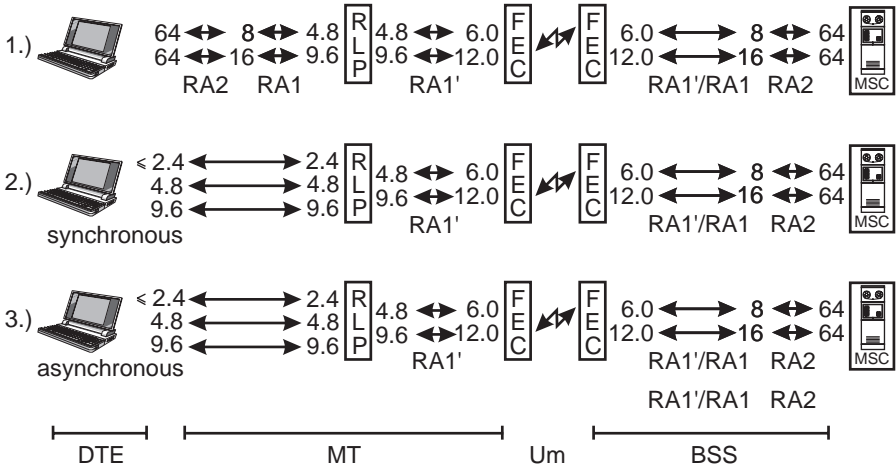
1.) 64 8 4.8 R L P 4.8 6.0 F E C F E C 6.0 8 64
64 16 9.6 9.6 12.0 12.0 16 64 MSC
RA2 RA1 RA1' RA1'/RA1 RA2

2.) ≤ 2.4 2.4 R L P 4.8 6.0 F E C F E C 6.0 8 64
4.8 4.8 9.6 12.0 12.0 16 64 MSC
9.6 9.6
synchronous RA1' RA1'/RA1 RA2

3.) ≤ 2.4 2.4 R L P 4.8 6.0 F E C F E C 6.0 8 64
4.8 4.8 9.6 12.0 12.0 16 64 MSC
9.6 9.6
asynchronous RA1' RA1'/RA1 RA2

RA1'/RA1 RA2

DTE MT Um BSS